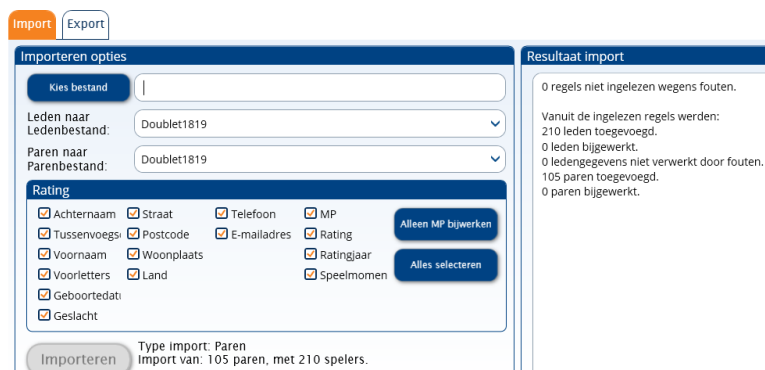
Import
Export

Importeren opties

Kies bestand

Leden naar Ledenbestand: Doublet1819

Paren naar Parenbestand: Doublet1819

Rating

Achternaam
Tussenvoegs
Voornaam
Voorletters
Geboortedatu
Geslacht
Straat
Postcode
Woonplaats
Land
Telefoon
E-mailadres
MP
Rating
Ratingjaar
Speelmomen

Alleen MP bijwerken
Alles selecteren

Importeren
Type import: Paren
Import van: 105 paren, met 210 spelers.

Resultaat import

0 regels niet ingelezen wegens fouten.

Vanuit de ingelezen regels werden:
210 leden toegevoegd.
0 leden bijgewerkt.
0 ledengegevens niet verwerkt door fouten.
105 paren toegevoegd.
0 paren bijgewerkt.